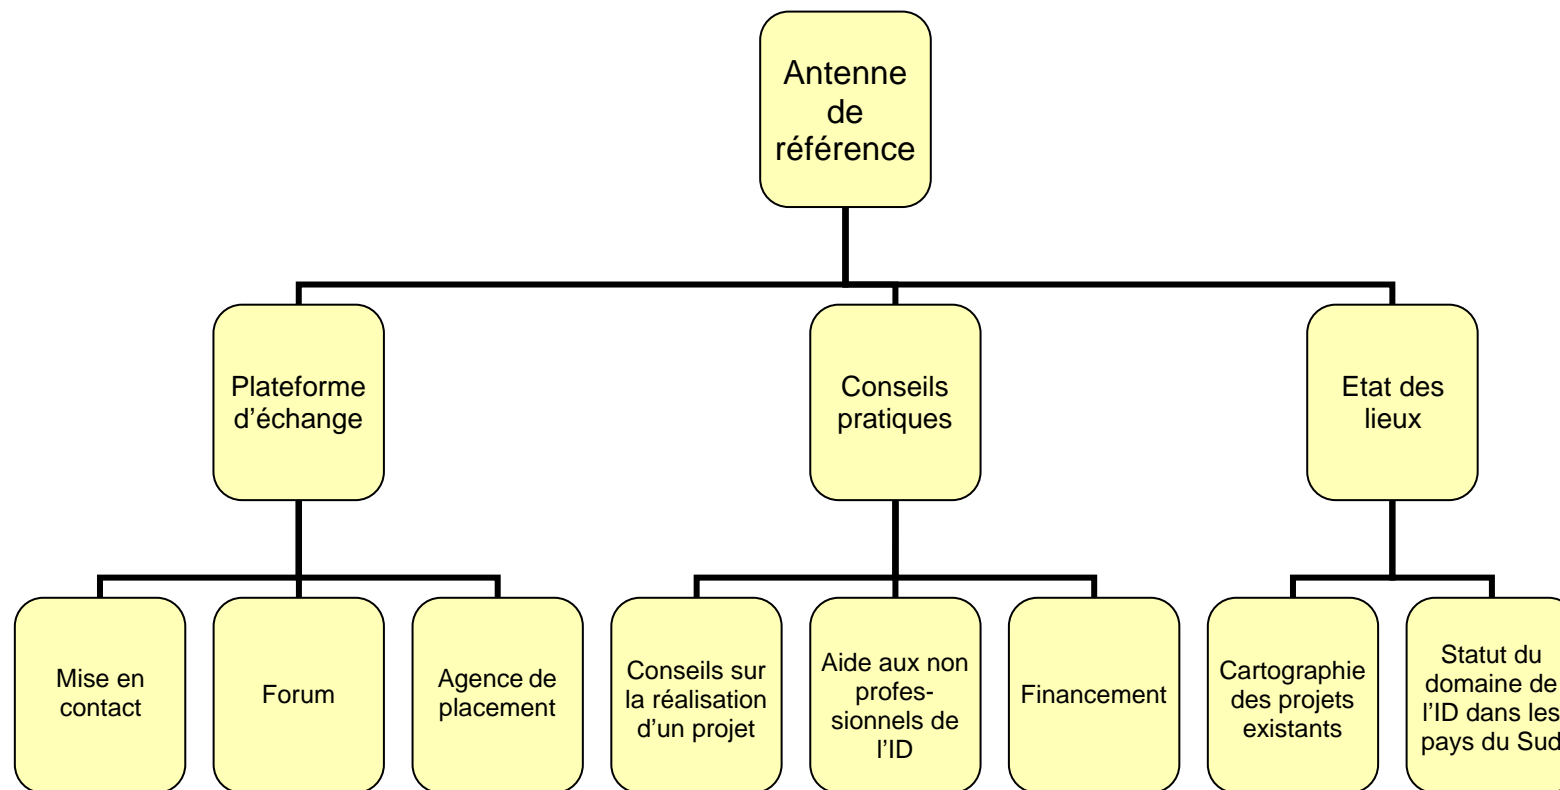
Antenne de référence

Plateforme d'échange

Conseils pratiques

Etat des lieux

Mise en contact

Forum

Agence de placement

Conseils sur la réalisation d'un projet

Aide aux non professionnels de l'ID

Financement

Cartographie des projets existants

Statut du domaine de l'ID dans les pays du Sud